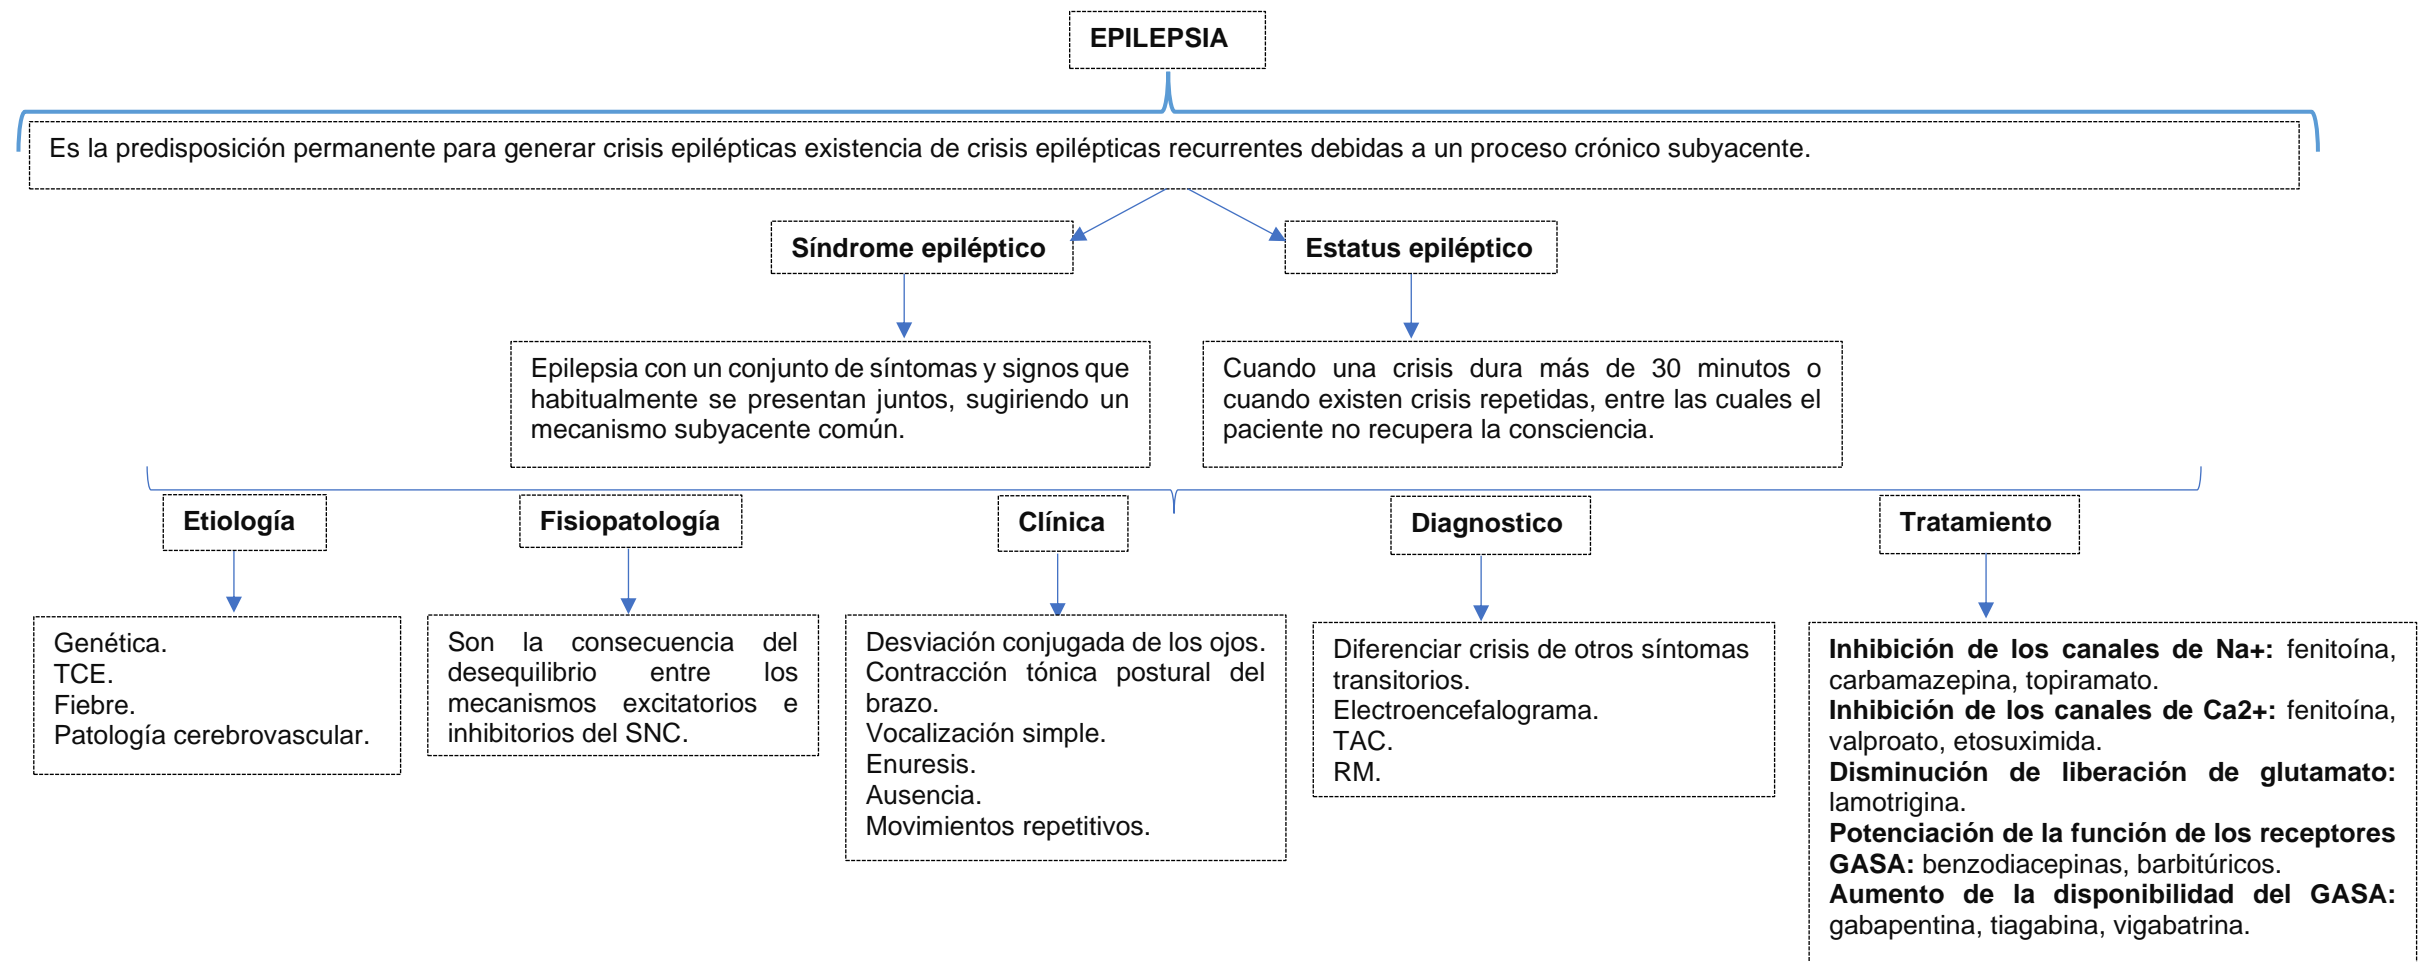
EPILEPSIA

Es la predisposición permanente para generar crisis epilépticas existencia de crisis epilépticas recurrentes debidas a un proceso crónico subyacente.

Síndrome epiléptico

Estatus epiléptico

Epilepsia con un conjunto de síntomas y signos que habitualmente se presentan juntos, sugiriendo un mecanismo subyacente común.

Cuando una crisis dura más de 30 minutos o cuando existen crisis repetidas, entre las cuales el paciente no recupera la consciencia.

Etiología

Genética.
TCE.
Fiebre.
Patología cerebrovascular.

Fisiopatología

Son la consecuencia del desequilibrio entre los mecanismos excitatorios e inhibitorios del SNC.

Clínica

Desviación conjugada de los ojos.
Contracción tónica postural del brazo.
Vocalización simple.
Enuresis.
Ausencia.
Movimientos repetitivos.

Diagnostico

Diferenciar crisis de otros síntomas transitorios.
Electroencefalograma.
TAC.
RM.

Tratamiento

**Inhibición de los canales de Na+:** fenitoína, carbamazepina, topiramato.
**Inhibición de los canales de Ca2+:** fenitoína, valproato, etosuximida.
**Disminución de liberación de glutamato:** lamotrigina.
**Potenciación de la función de los receptores GASA:** benzodiacepinas, barbitúricos.
**Aumento de la disponibilidad del GASA:** gabapentina, tiagabina, vigabatrina.